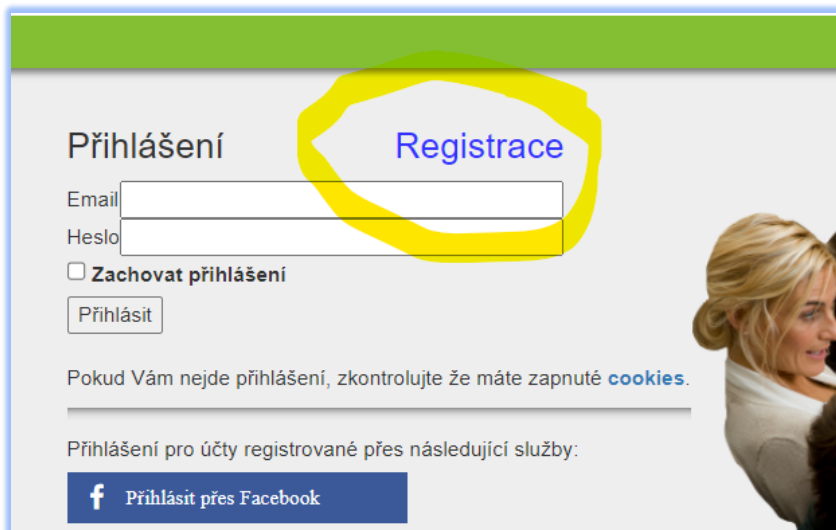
Přihlášení Registrace

Email

Heslo

Zachovat přihlášení

Přihlásit

Pokud Vám nejde přihlášení, zkontrolujte že máte zapnuté cookies.

Přihlášení pro účty registrované přes následující služby:

f Přihlásit přes Facebook